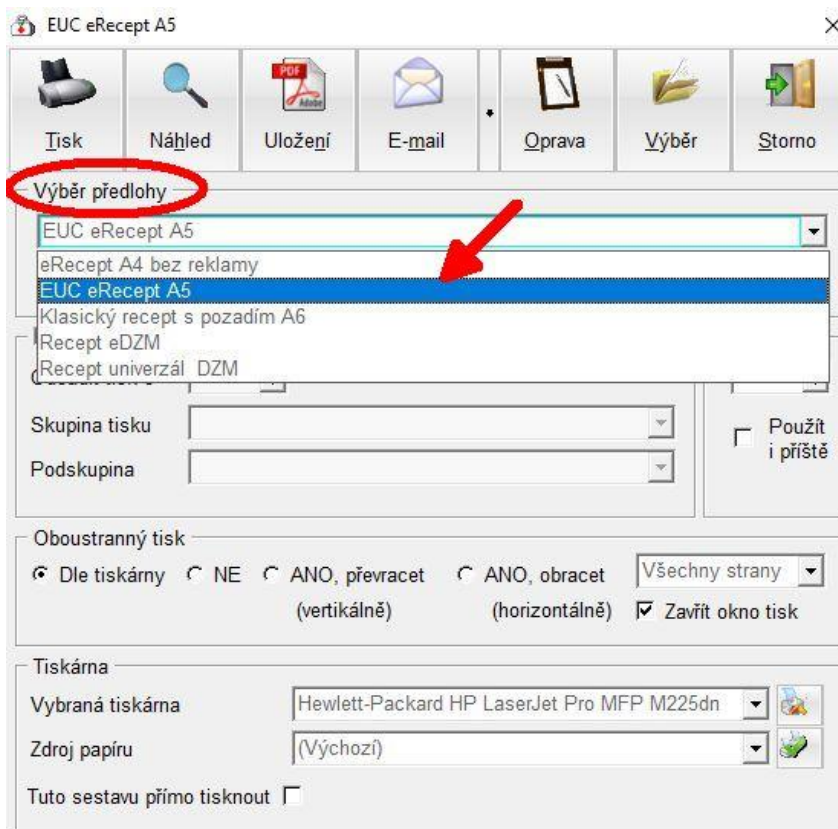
EUC eRecept A5

×

Tisk
Náhled
PDF
Uložení
E-mail
Oprava
Výběr
Storno

Výběr předlohy

EUC eRecept A5

eRecept A4 bez reklamy
EUC eRecept A5
Klasický recept s pozadím A6
Recept eDZM
Recept univerzál DZM

Skupina tisku

Podskupina

Použít i příště

Oboustranný tisk

Dle tiskárny
NE
ANO, převracet (vertikálně)
ANO, obracet (horizontálně)
Všechny strany
Zavřít okno tisk

Tiskárna

Vybraná tiskárna
Hewlett-Packard HP LaserJet Pro MFP M225dn

Zdroj papíru
(Výchozí)

Tuto sestavu přímo tisknout